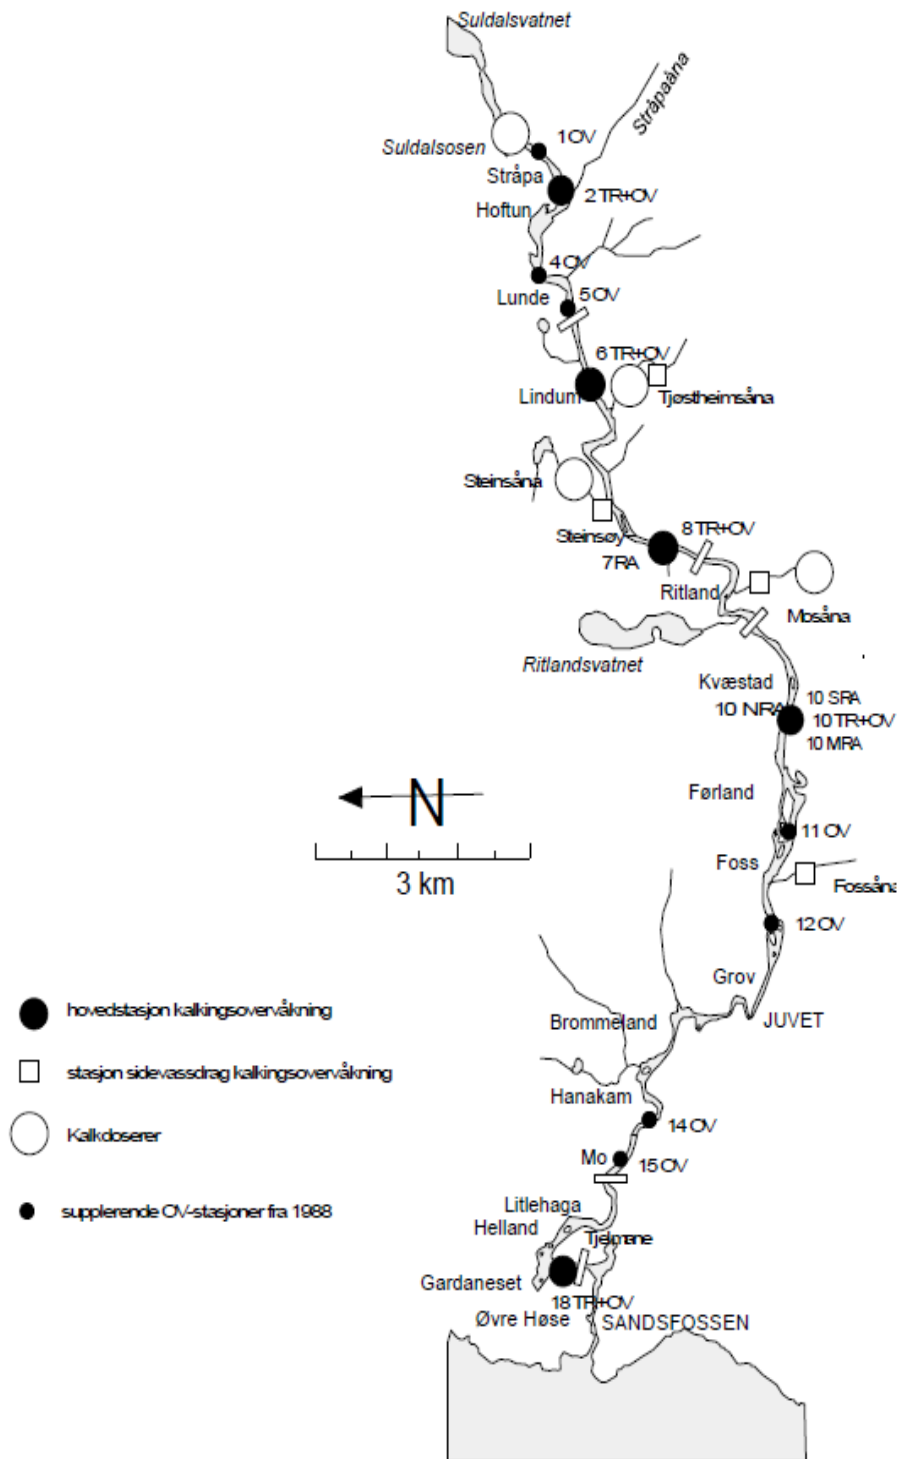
Suldalsvatnet
Stråpaåna
Suldalsosen
1 OV
Stråpa
2 TR+OV
Hoftun
4 OV
Lunde
5 OV
6 TR+OV
Lindum
Tjøstheimsåna
Steinsåna
Steinsøy
8 TR+OV
7 RA
Ritland
Mosåna
Ritlandsvatnet
Kvæstad
10 SRA
10 NRA
10 TR+OV
10 MRA
Førland
11 OV
Foss
Fossåna
12 OV
Grov
JUVET
Brommeland
Hanakam
14 OV
Mo
15 OV
Litlehaga
Helland
Tjelmane
Gardaneset
18 TR+OV
Øvre Høse
SANDSFOSSEN
N
3 km

hovedstasjon kalkingsovervåkning
stasjon sidevassdrag kalkingsovervåkning
Kalkdoserer
supplerende OV-stasjoner fra 1988